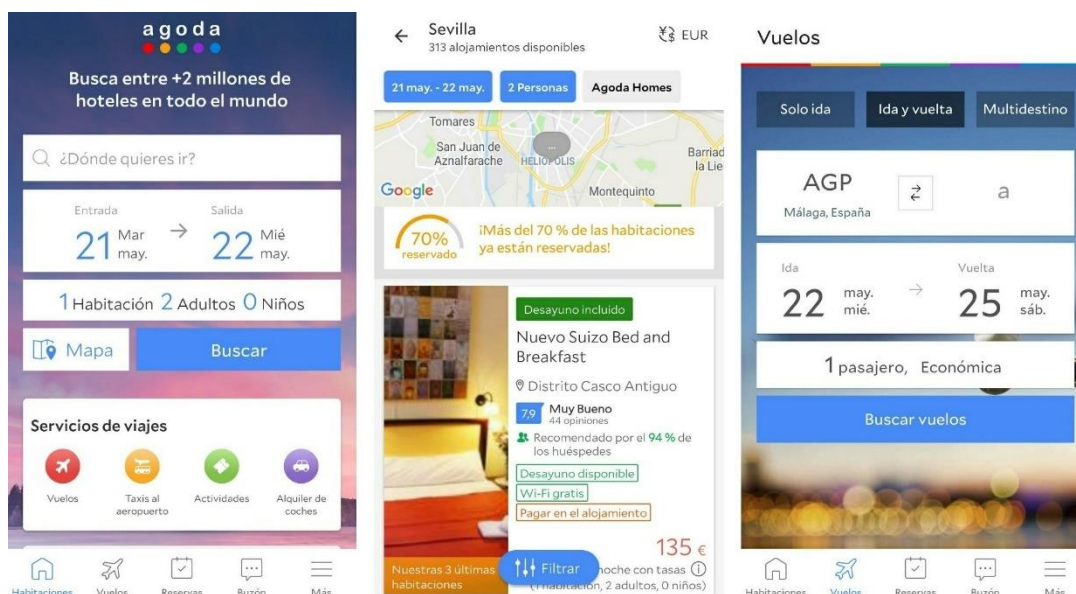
agoda

Busca entre +2 millones de hoteles en todo el mundo

¿Dónde quieres ir?

Entrada
21 Mar may.

Salida
22 Mié may.

1 Habitación 2 Adultos 0 Niños

Mapa

Buscar

Servicios de viajes

Vuelos

Taxis al aeropuerto

Actividades

Alquiler de coches

Habitaciones

Vuelos

Reservas

Buzón

Más

Sevilla
313 alojamientos disponibles

EUR

21 may. - 22 may.

2 Personas

Agoda Homes

Tomares

San Juan de Aznalfarache

HELIOPOLIS

Barriada la Lie

Google

Montequinto

70% reservado

¡Más del 70 % de las habitaciones ya están reservadas!

Desayuno incluido

Nuevo Suizo Bed and Breakfast

Distrito Casco Antiguo

7.9 Muy Bueno
44 opiniones

Recomendado por el 94 % de los huéspedes

Desayuno disponible

Wi-Fi gratis

Pagar en el alojamiento

135 €

Nuestras 3 últimas habitaciones

Filtrar

noche con tasas
(1 habitación, 2 adultos, 0 niños)

Vuelos

Solo ida

Ida y vuelta

Multidestino

AGP
Málaga, España

a

Ida
22 may. mié.

Vuelta
25 may. sáb.

1 pasajero, Económica

Buscar vuelos

Habitaciones

Vuelos

Reservas

Buzón

Más